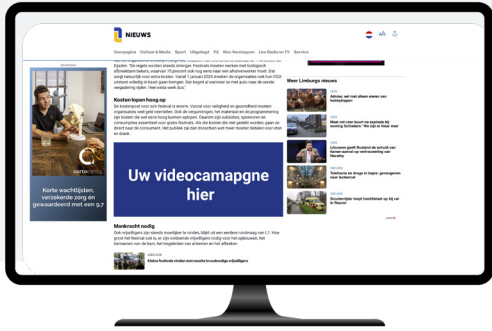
NIEUWS

Voorpagina Cultuur & Media Sport Uitgelegd 112 Mee Verslaggever Live Radio en TV Service

Korte wachtlijsten, verzekerde zorg en gewaardeerd als een 9.7

Kosten lopen hoog op

Uw videocampagne hier

Mankracht nodig

Meer Limburgs nieuws

Advies: wel met alleen wonen van hulpbehoeven

Man valt van dak: kunst na explosie bij woning Schinveld: 'We zijn er blauw meer'

Limburger geeft Rudland de schuld van kanker aanval op verzwaarding van Herstley

Telefoons en drugs in Belgie: gevangenen meer bestand

Stoomtrein haar werkelijk hulp op tal in Heerlen

Kleine festivals vinden met moeite te weinige vrijwilligers